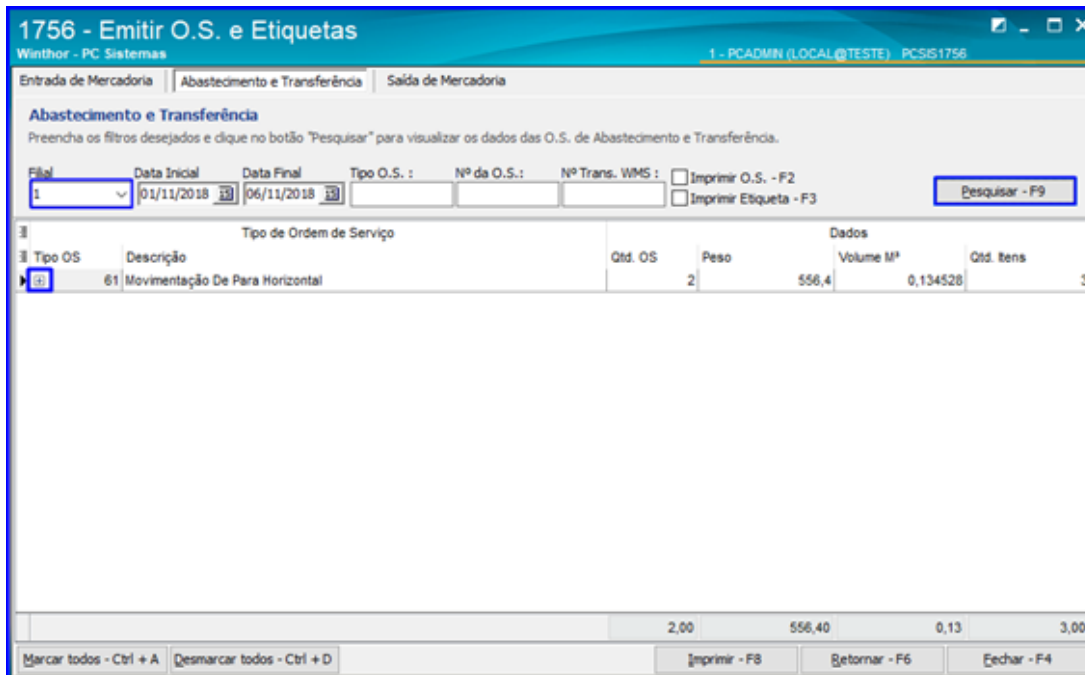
1756 - Emitir O.S. e Etiquetas
Winthor - PC Sistemas
1 - PCADMIN (LOCAL@TESTE) PCSIS1756

Entrada de Mercadoria | Abastecimento e Transferência | Saída de Mercadoria

Abastecimento e Transferência
Preencha os filtros desejados e clique no botão "Pesquisar" para visualizar os dados das O.S. de Abastecimento e Transferência.

Filial: 1
Data Inicial: 01/11/2018
Data Final: 06/11/2018
Tipo O.S. :
Nº da O.S.:
Nº Trans. WMS :
Imprimir O.S. - F2
Imprimir Etiqueta - F3
Pesquisar - F9

| Tipo de Ordem de Serviço | | Dados | | | |
|---|---|---|---|---|---|
| Tipo OS | Descrição | Qtd. OS | Peso | Volume M³ | Qtd. Itens |
| 61 | Movimentação De Para Horizontal | 2 | 556,4 | 0,134528 | 3 |
| | | 2,00 | 556,40 | 0,13 | 3,00 |

Marcar todos - Ctrl + A | Desmarcar todos - Ctrl + D | Imprimir - F8 | Retornar - F6 | Fechar - F4